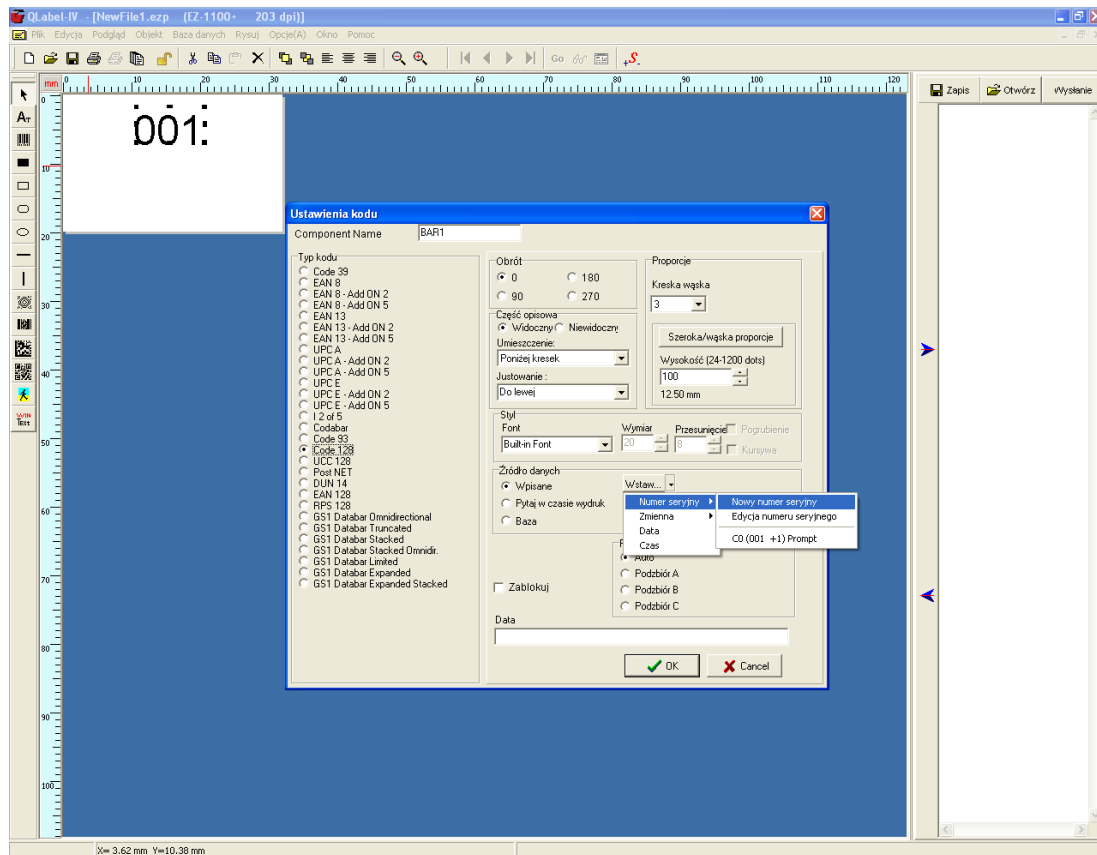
QLabel-IV - [NewFile1.ezp (EZ-1100+ 203 dpi)]

Plik Edycja Podgląd Objekt Baza danych Rysuj Opcje(A) Okno Pomoc

Go

Zapis Otwórz Wysłanie

mm 0 10 20 30 40 50 60 70 80 90 100 110 120

001

Ustawienia kodu

Component Name BAR1

Typ kodu
Code 39
EAN 8
EAN 8 - Add ON 2
EAN 8 - Add ON 5
EAN 13
EAN 13 - Add ON 2
EAN 13 - Add ON 5
UPC A
UPC A - Add ON 2
UPC A - Add ON 5
UPC E
UPC E - Add ON 2
UPC E - Add ON 5
I 2 of 5
Codabar
Code 93
Code 128
UCC 128
Post NET
DUN 14
EAN 128
RPS 128
GS1 Databar Omnidirectional
GS1 Databar Truncated
GS1 Databar Stacked
GS1 Databar Stacked Omnidir.
GS1 Databar Limited
GS1 Databar Expanded
GS1 Databar Expanded Stacked

Obrót
0
180
90
270

Proporcje
Kreska wąska
3

Część opisowa
Widoczny Niewidoczny
Umieszczenie:
Poniżej kresek
Justowanie :
Do lewej

Szeroka/wąska proporcje
Wysokość (24-1200 dots)
100
12.50 mm

Styl
Font
Built-in Font
Wymiar
20
Przesunięcie
8
Pogrubienie
Kursywa

Źródło danych
Wpisane
Pytaj w czasie wydruk
Baza
Wstaw...

Numer seryjny
Zmienna
Data
Czas

Nowy numer seryjny
Edycja numeru seryjnego
C0 (001 +1) Prompt

Zablokuj

Auto
Podzbiór A
Podzbiór B
Podzbiór C

Data

OK
Cancel

X= 3.62 mm Y=10.38 mm